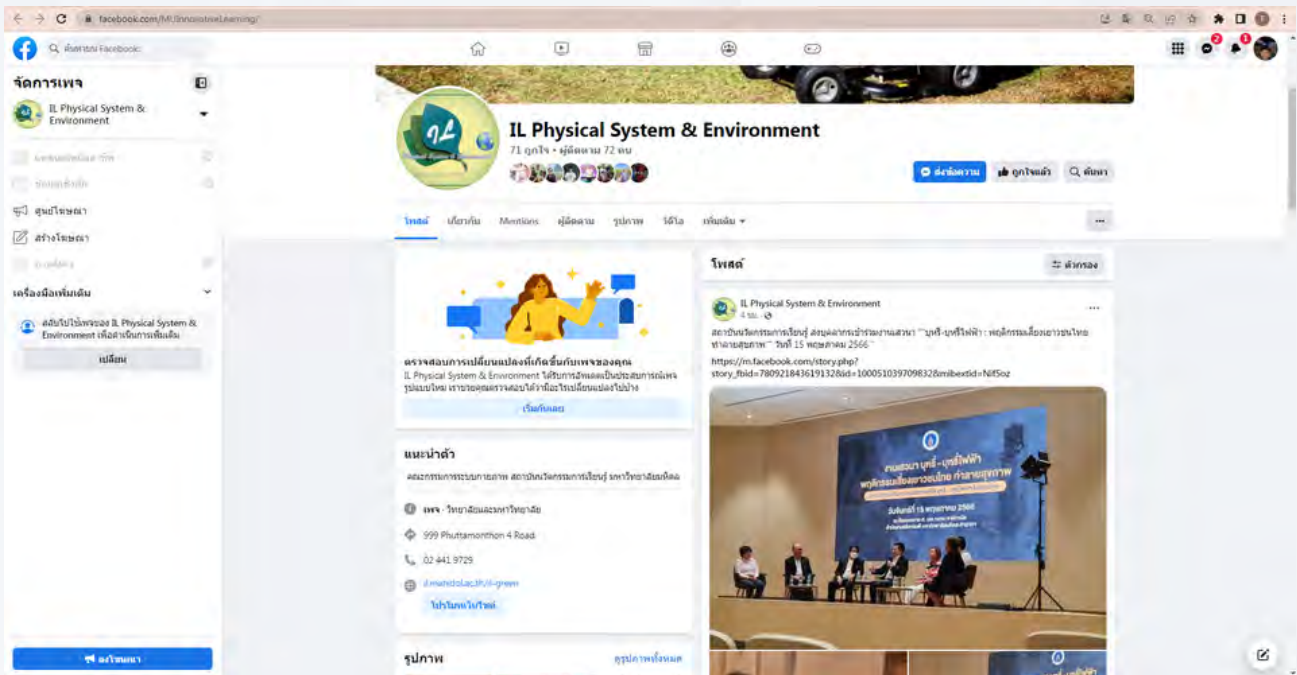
facebook.com/MUInnovativeLearning/

ค้นหาบน Facebook

จัดการเพจ

IL Physical System & Environment

ศูนย์โฆษณา

สร้างโฆษณา

เครื่องมือเพิ่มเติม

สลับไปใช้เพจของ IL Physical System & Environment เพื่อดำเนินการเพิ่มเติม

เปลี่ยน

โฆษณา

IL Physical System & Environment

71 ถูกใจ • ผู้ติดตาม 72 คน

ส่งข้อความ

ถูกใจแล้ว

ค้นหา

โพสต์ เกี่ยวกับ Mentions ผู้ติดตาม รูปภาพ วิดีโอ เพิ่มเติม

ตรวจสอบการเปลี่ยนแปลงที่เกิดขึ้นกับเพจของคุณ

IL Physical System & Environment ได้รับการอัพเดตเป็นประสบการณ์เพจรูปแบบใหม่ เราขอคุณตรวจสอบได้ว่ามีอะไรเปลี่ยนแปลงไปบ้าง

เริ่มกันเลย

แนะนำตัว

คณะกรรมการระบบกายภาพ สถาบันนวัตกรรมการเรียนรู้ มหาวิทยาลัยมหิดล

เพจ · วิทยาลัยและมหาวิทยาลัย

999 Phuttamonthon 4 Road

02 441 9729

il.mahidol.ac.th/il-green

ไปที่เว็บไซต์

รูปภาพ

ดูรูปภาพทั้งหมด

โพสต์

ตัวกรอง

IL Physical System & Environment

4 ชม.

สถาบันนวัตกรรมการเรียนรู้ ส่งบุคลากรเข้าร่วมงานเสวนา ""บุหรี่-บุหรี่ไฟฟ้า : พฤติกรรมเลียนแบบของเยาวชนไทย ท้าทายสุขภาพ"" วันที่ 15 พฤษภาคม 2566"

https://m.facebook.com/story.php?story_fbid=780921843619132&id=100051039709832&mibextid=Nif5oz

งานเสวนา บุหรี่ - บุหรี่ไฟฟ้า พฤติกรรมเลียนแบบของเยาวชนไทย ท้าทายสุขภาพ

วันจันทร์ที่ 15 พฤษภาคม 2566